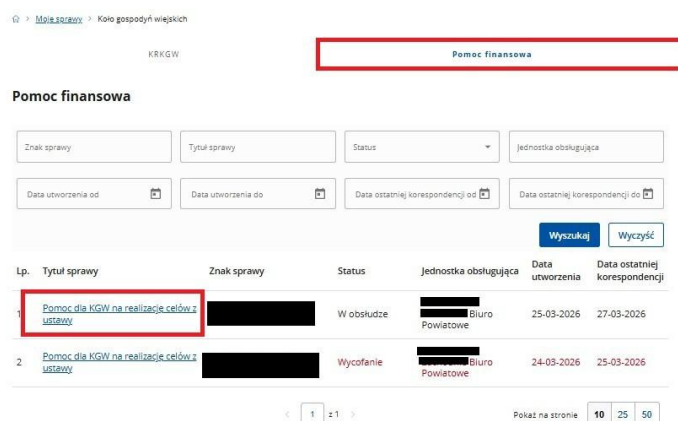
> Moje sprawy > Koło gospodyń wiejskich

KRKGW

Pomoc finansowa

Pomoc finansowa

Znak sprawy

Tytuł sprawy

Status

Jednostka obsługująca

Data utworzenia od

Data utworzenia do

Data ostatniej korespondencji od

Data ostatniej korespondencji do

Wyszukaj

Wyczyść

| Lp. | Tytuł sprawy | Znak sprawy | Status | Jednostka obsługująca | Data utworzenia | Data ostatniej korespondencji |
|---|---|---|---|---|---|---|
| 1 | Pomoc dla KGW na realizacje celów z ustawy | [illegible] | W obsłudze | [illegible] Biuro Powiatowe | 25-03-2026 | 27-03-2026 |
| 2 | Pomoc dla KGW na realizacje celów z ustawy | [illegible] | Wycofanie | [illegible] Biuro Powiatowe | 24-03-2026 | 25-03-2026 |

< 1 z 1 >

Pokaż na stronie 10 25 50